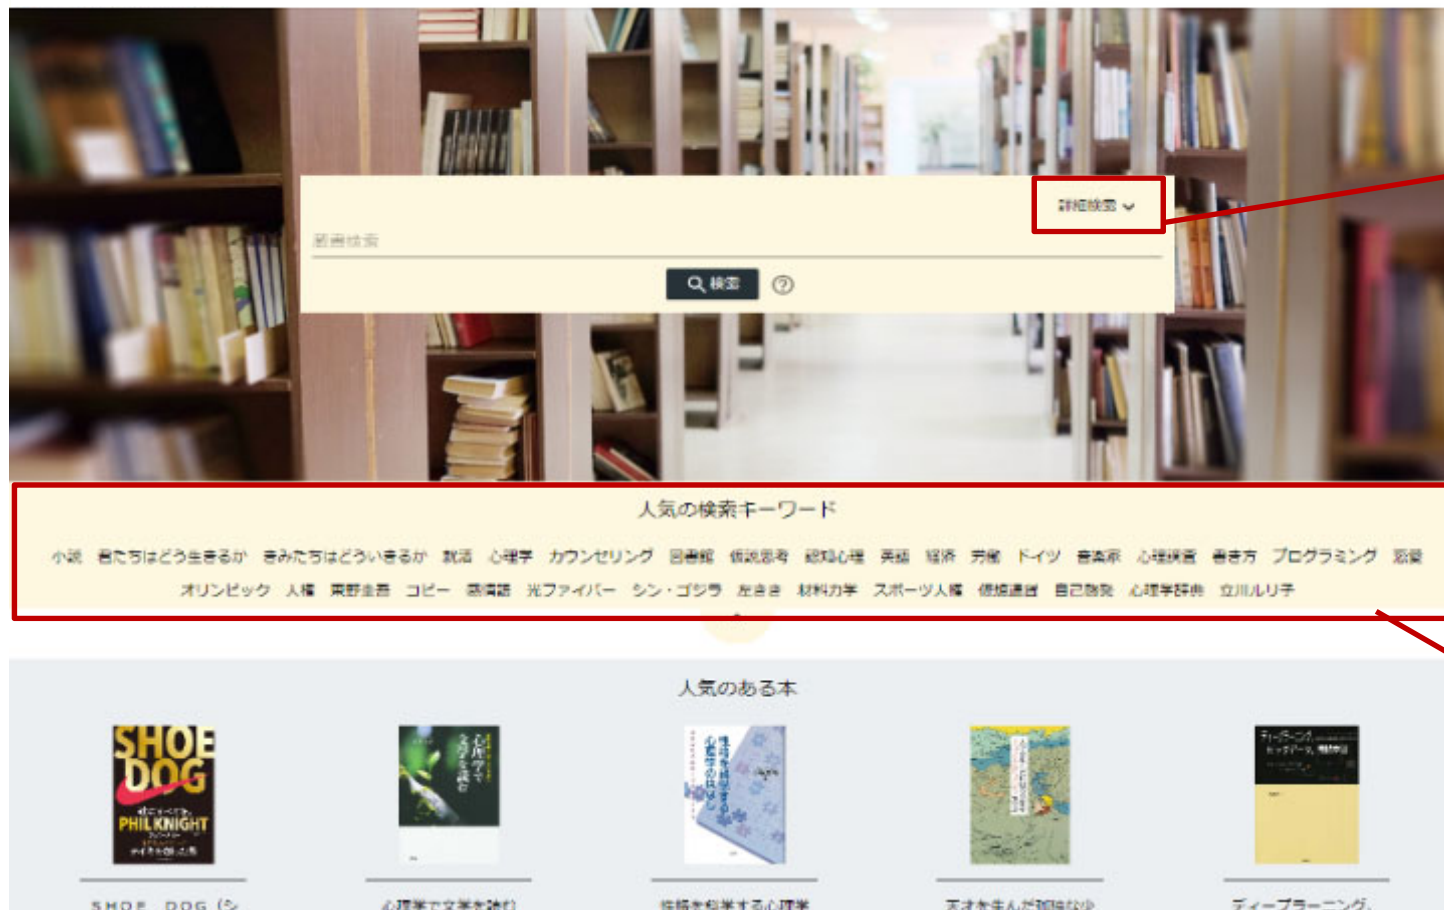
詳細検索

蔵書検索

検索

人気の検索キーワード

小説　君たちはどう生きるか　きみたちはどういきるか　就活　心理学　カウンセリング　図書館　仮説思考　認知心理　英語　経済　労働　ドイツ　音楽家　心理検査　書き方　プログラミング　恋愛

オリンピック　人権　東野圭吾　コピー　英単語　光ファイバー　シン・ゴジラ　左きき　材料力学　スポーツ人権　価値遺伝　自己啓発　心理学辞典　立川ルリ子

人気のある本

SHOE DOG
PHIL KNIGHT

SHOE DOG (シ

心理学で文学を読む

性格を科学する心理学

天才を生んだ孤独な少

ディープラーニング、

ディープラーニング、